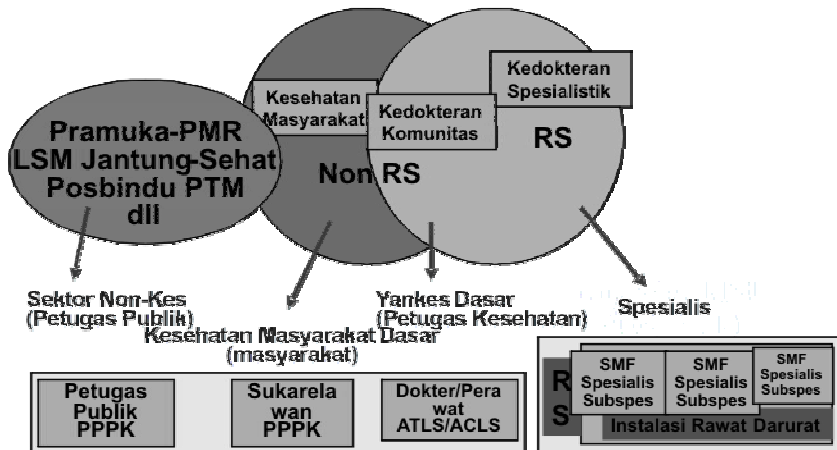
Pramuka-PMR
LSM Jantung-Sehat
Posbindu PTM
dll

Kesehatan Masyarakat

Non RS

Kedokteran Komunitas

Kedokteran Spesialistik

RS

Sektor Non-Kes
(Petugas Publik)

Kesehatan Masyarakat Dasar
(masyarakat)

Yankes Dasar
(Petugas Kesehatan)

Spesialis

Petugas Publik PPPK

Sukarelawan PPPK

Dokter/Perawat ATLS/ACLS

RS

SMF Spesialis Subspes

SMF Spesialis Subspes

SMF Spesialis Subspes

Instalasi Rawat Darurat